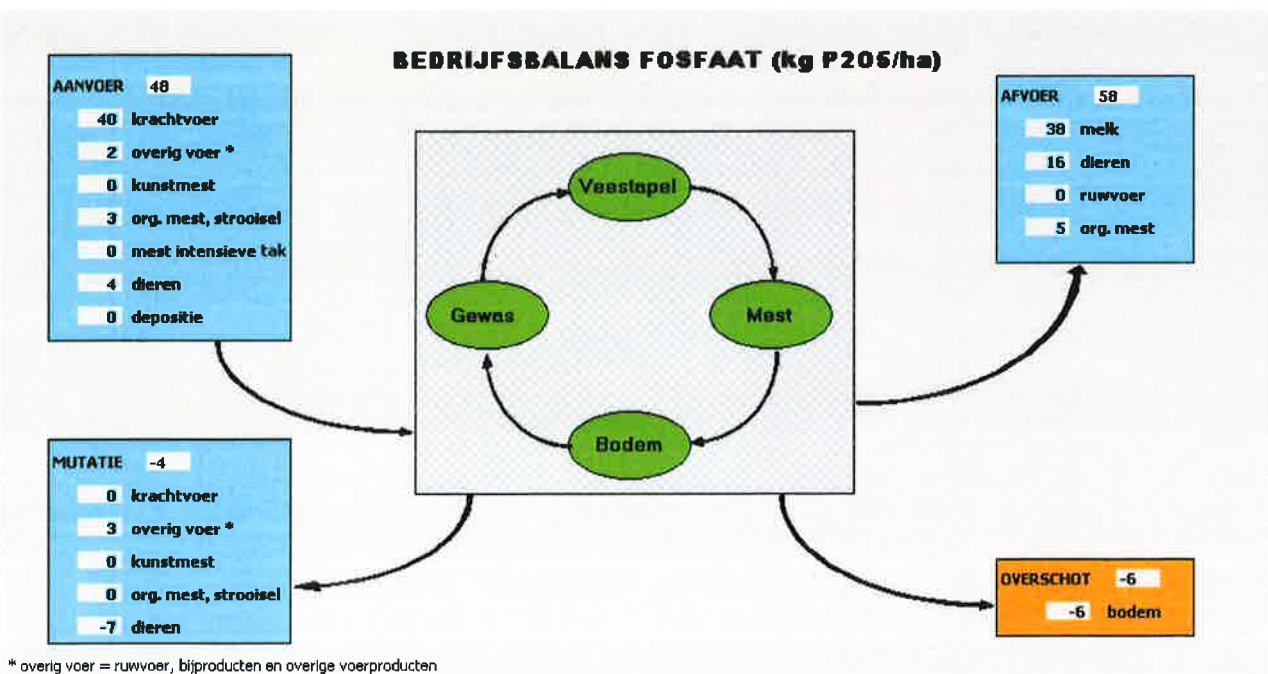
BEDRIJFSBALANS FOSFAAT (kg P205/ha)

AANVOER 48
40 krachtvoer
2 overig voer *
0 kunstmest
3 org. mest, strooisel
0 mest intensieve tak
4 dieren
0 depositie

Veestapel
Gewas
Mest
Bodem

AFVOER 58
38 melk
16 dieren
0 ruwvoer
5 org. mest

MUTATIE -4
0 krachtvoer
3 overig voer *
0 kunstmest
0 org. mest, strooisel
-7 dieren

OVERSCHOT -6
-6 bodem

* overig voer = ruwvoer, bijproducten en overige voerproducten